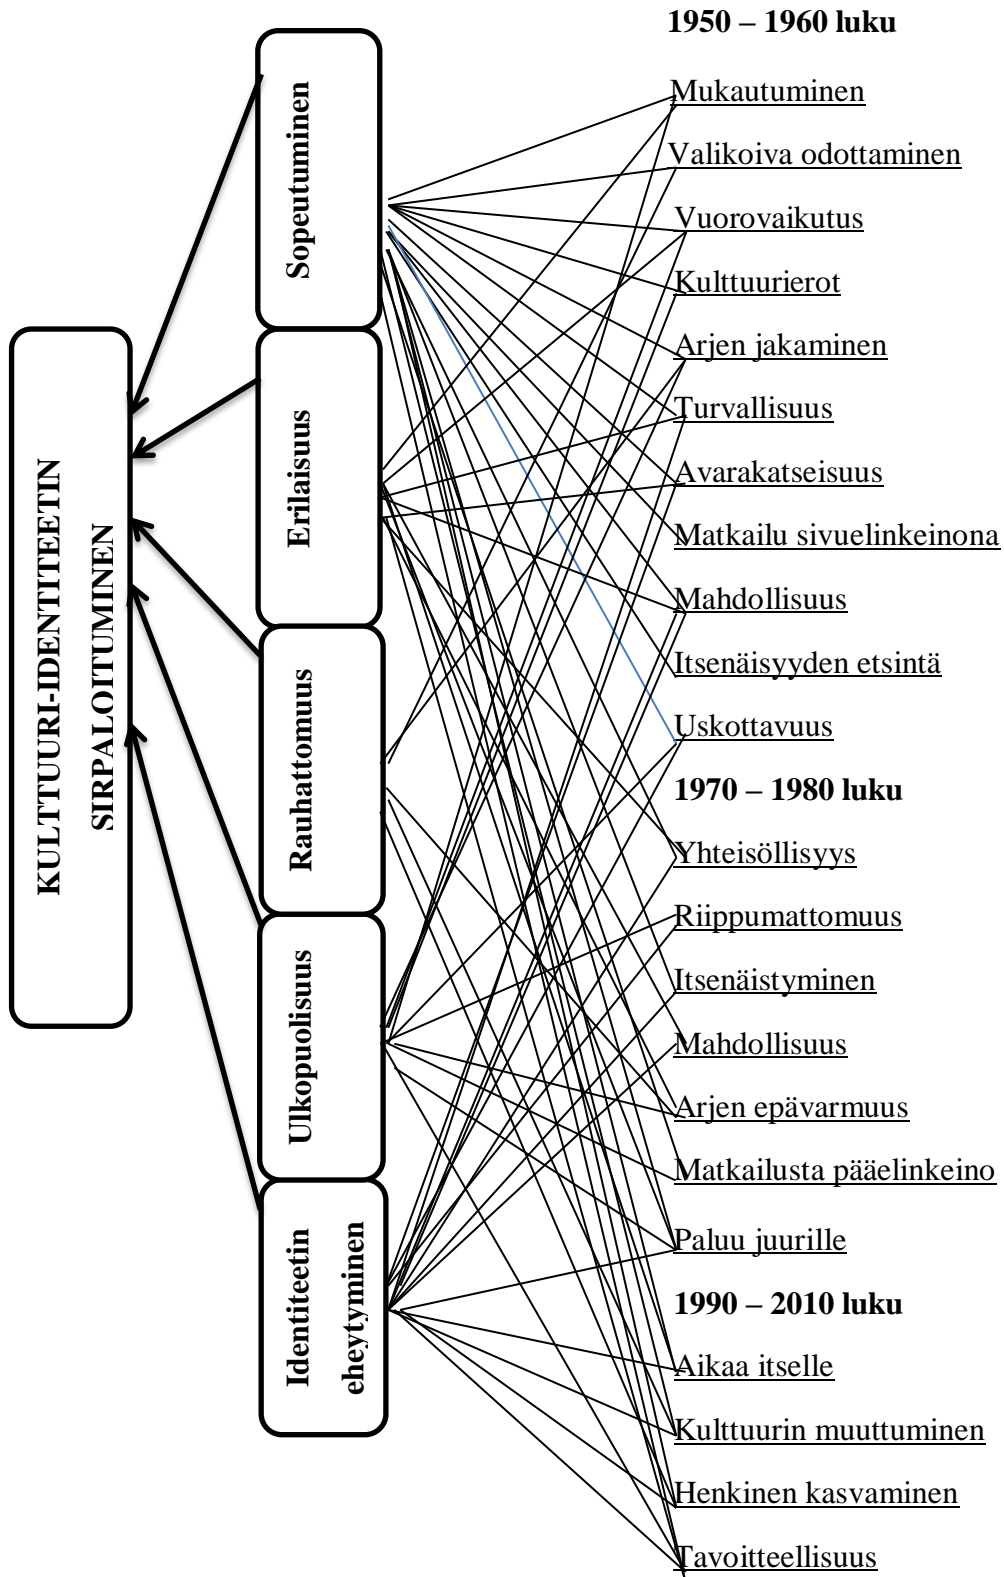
KULTTUURI-IDENTITEETIN SIRPALOITUMINEN

Sopeutuminen

Erilaisuus

Rauhattomuus

Ulkopuolisuus

Identiteetin eheytyminen

1950 – 1960 luku

Mukautuminen

Valikoiva odottaminen

Vuorovaikutus

Kulttuurierot

Arjen jakaminen

Turvallisuus

Avarakatseisuus

Matkailu sivuelinkeinona

Mahdollisuus

Itsenäisyyden etsintä

Uskottavuus

1970 – 1980 luku

Yhteisöllisyys

Riippumattomuus

Itsenäistyminen

Mahdollisuus

Arjen epävarmuus

Matkailusta pääelinkeino

Paluu juurille

1990 – 2010 luku

Aikaa itselle

Kulttuurin muuttuminen

Henkinen kasvaminen

Tavoitteellisuus